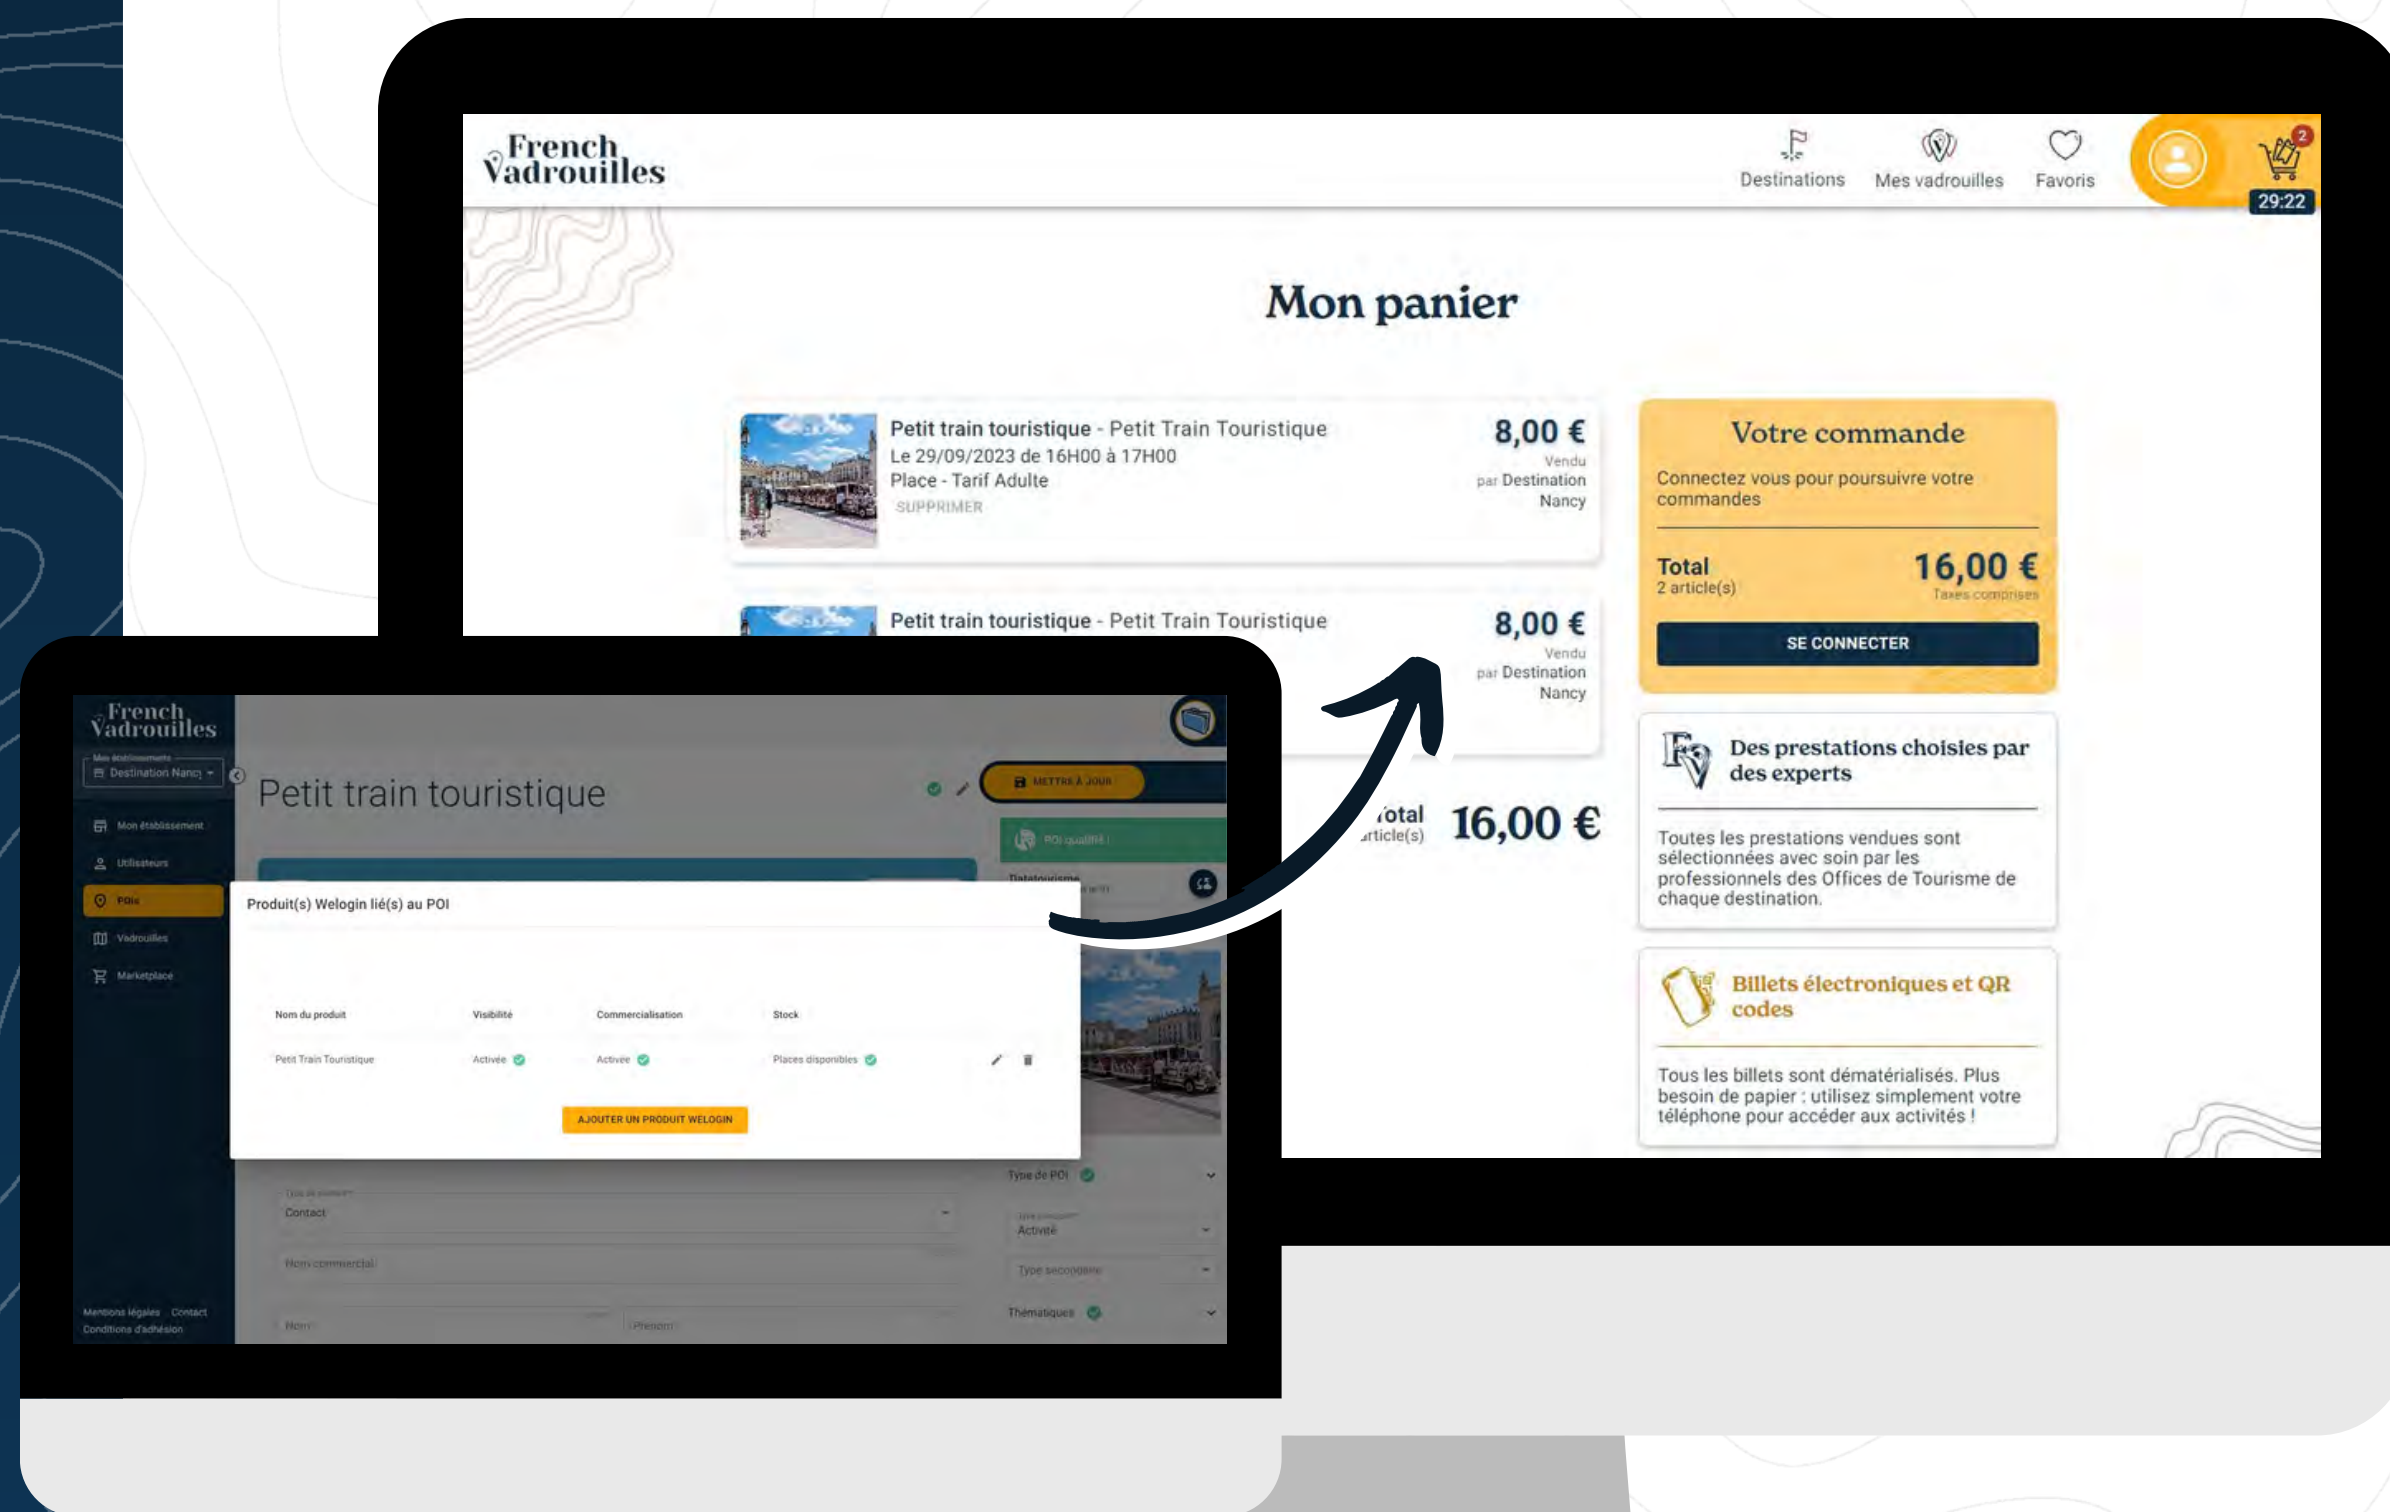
French Vadrouilles

Destinations Mes vadrouilles Favoris

2

29:22

Mon panier

Petit train touristique - Petit Train Touristique
Le 29/09/2023 de 16H00 à 17H00
Place - Tarif Adulte
SUPPRIMER

8,00 €
Vendu par Destination Nancy

Petit train touristique - Petit Train Touristique

8,00 €
Vendu par Destination Nancy

Total
article(s)
16,00 €

Votre commande
Connectez vous pour poursuivre votre commandes

Total
2 article(s)
16,00 €
Taxes comprises

SE CONNECTER

Des prestations choisies par des experts

Toutes les prestations vendues sont sélectionnées avec soin par les professionnels des Offices de Tourisme de chaque destination.

Billets électroniques et QR codes

Tous les billets sont dématérialisés. Plus besoin de papier : utilisez simplement votre téléphone pour accéder aux activités !

French Vadrouilles
Mes établissements
Destination Nancy

Mon établissement
Utilisateurs
POIs
Vadrouilles
Marketplace

Mentions légales Contact
Conditions d'adhésion

Petit train touristique

METTRE À JOUR

POI qualifié !

Produit(s) Welogin lié(s) au POI

| Nom du produit | Visibilité | Commercialisation | Stock |
|---|---|---|---|
| Petit Train Touristique | Activée | Activée | Places disponibles |

AJOUTER UN PRODUIT WELOGIN

Type de POI
Contact
Activité
Nom commercial
Type secondaire
Thématiques
Nom
Prénom